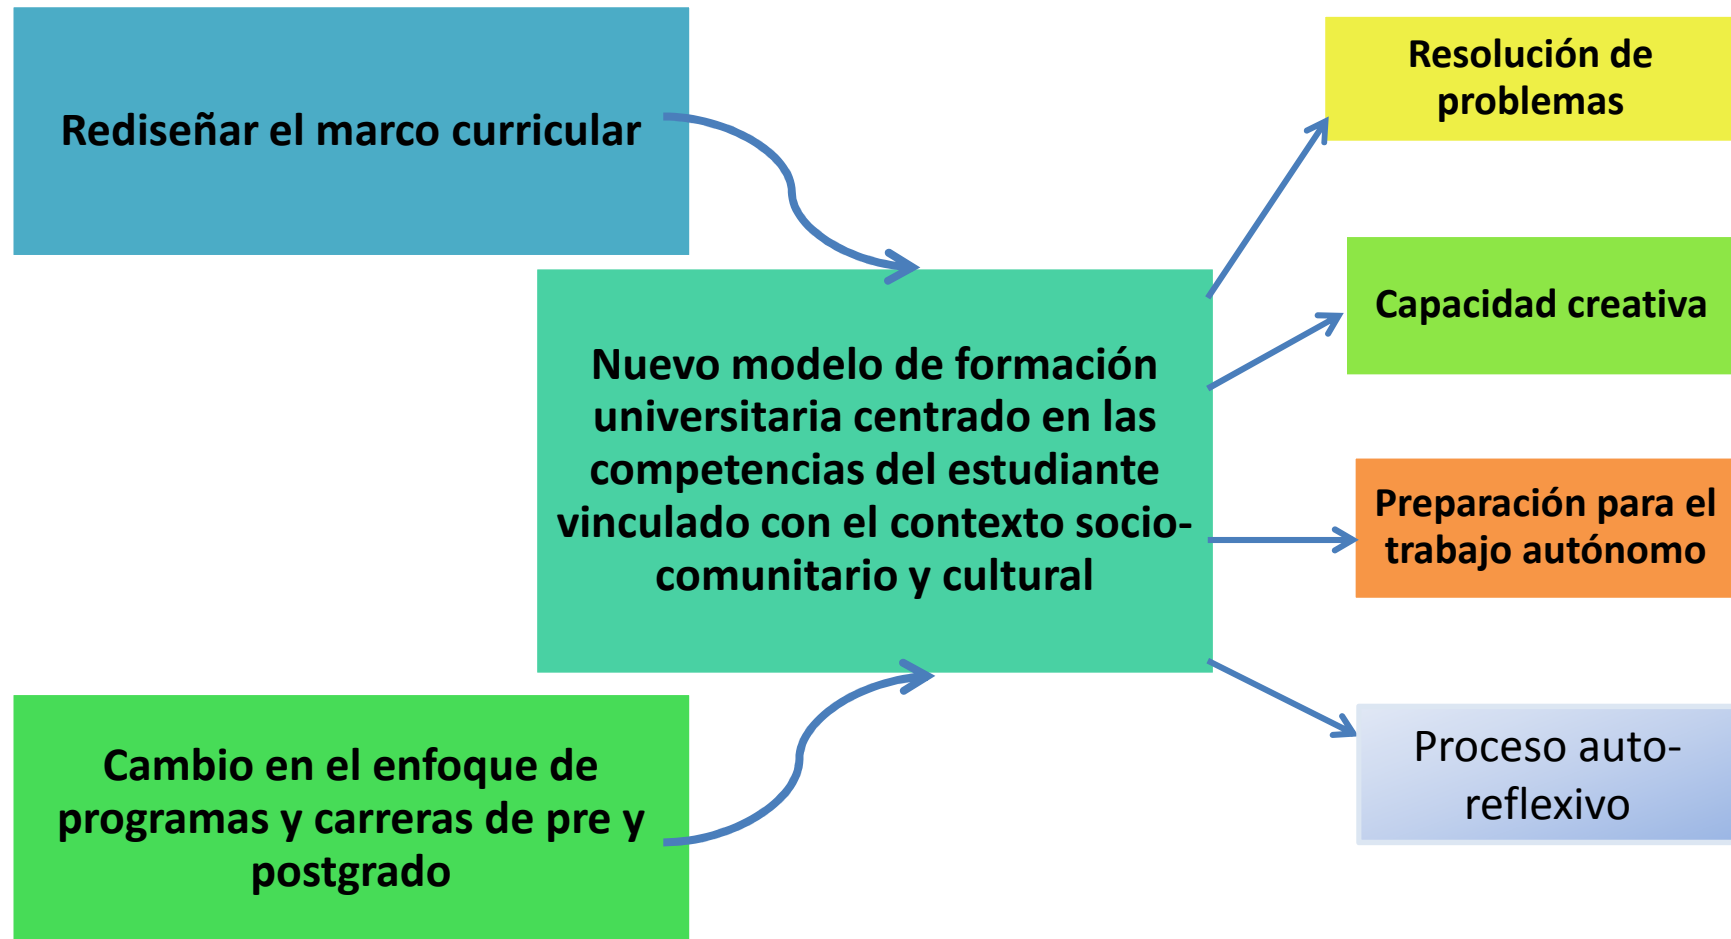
Rediseñar el marco curricular

Nuevo modelo de formación universitaria centrado en las competencias del estudiante vinculado con el contexto socio-comunitario y cultural

Cambio en el enfoque de programas y carreras de pre y postgrado

Resolución de problemas

Capacidad creativa

Preparación para el trabajo autónomo

Proceso auto-reflexivo